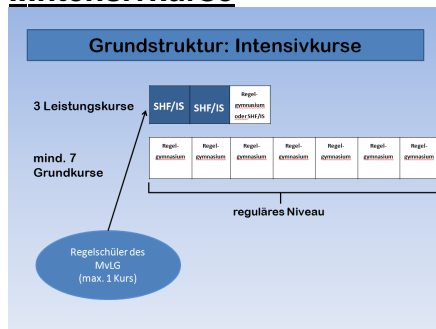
Grundstruktur: Intensivkurse

3 Leistungskurse

| SHF/IS | SHF/IS | Regel-gymnasium oder SHF/IS |
|---|---|---|

mind. 7 Grundkurse

| Regel-gymnasium | Regel-gymnasium | Regel-gymnasium | Regel-gymnasium | Regel-gymnasium | Regel-gymnasium | Regel-gymnasium |
|---|---|---|---|---|---|---|

reguläres Niveau

Regelschüler des MvLG (max. 1 Kurs)